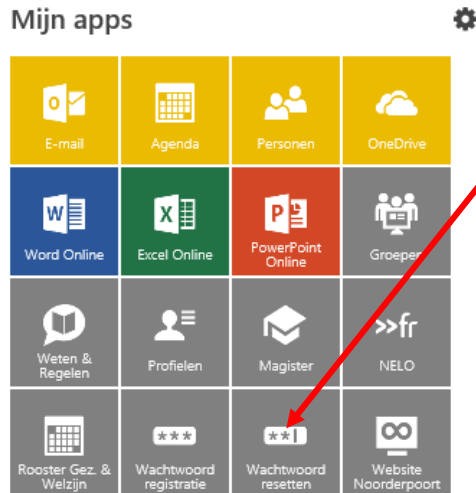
Mijn apps

E-mail
Agenda
Personen
OneDrive
Word Online
Excel Online
PowerPoint Online
Groepen
Weten & Regelen
Profielen
Magister
NELO
Rooster Gez. & Welzijn
Wachtwoord registratie
Wachtwoord resetten
Website Noorderpoort